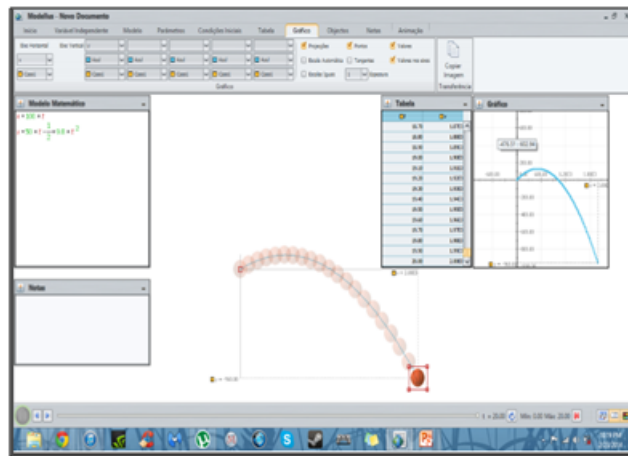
Modellus - Novo Documento

Início | Variável Independente | Modelo | Parâmetros | Condições Iniciais | Tabela | Gráfico | Objectos | Notas | Animação

Eixo Horizontal | Eixo Vertical

Projecções | Pontos | Valores | Escala Automática | Tangentes | Valores nos eixos | Mostrar Iguais | Espessura | Copiar Imagem

Gráfico | Transferência

Modelo Matemático

$x = 3.00 \times t$

$y = 50 + t - \frac{1}{2} \times 9.8 \times t^2$

Tabela

Gráfico

Notas

t = 20.00 | Min: 0.00 | Máx: 20.00